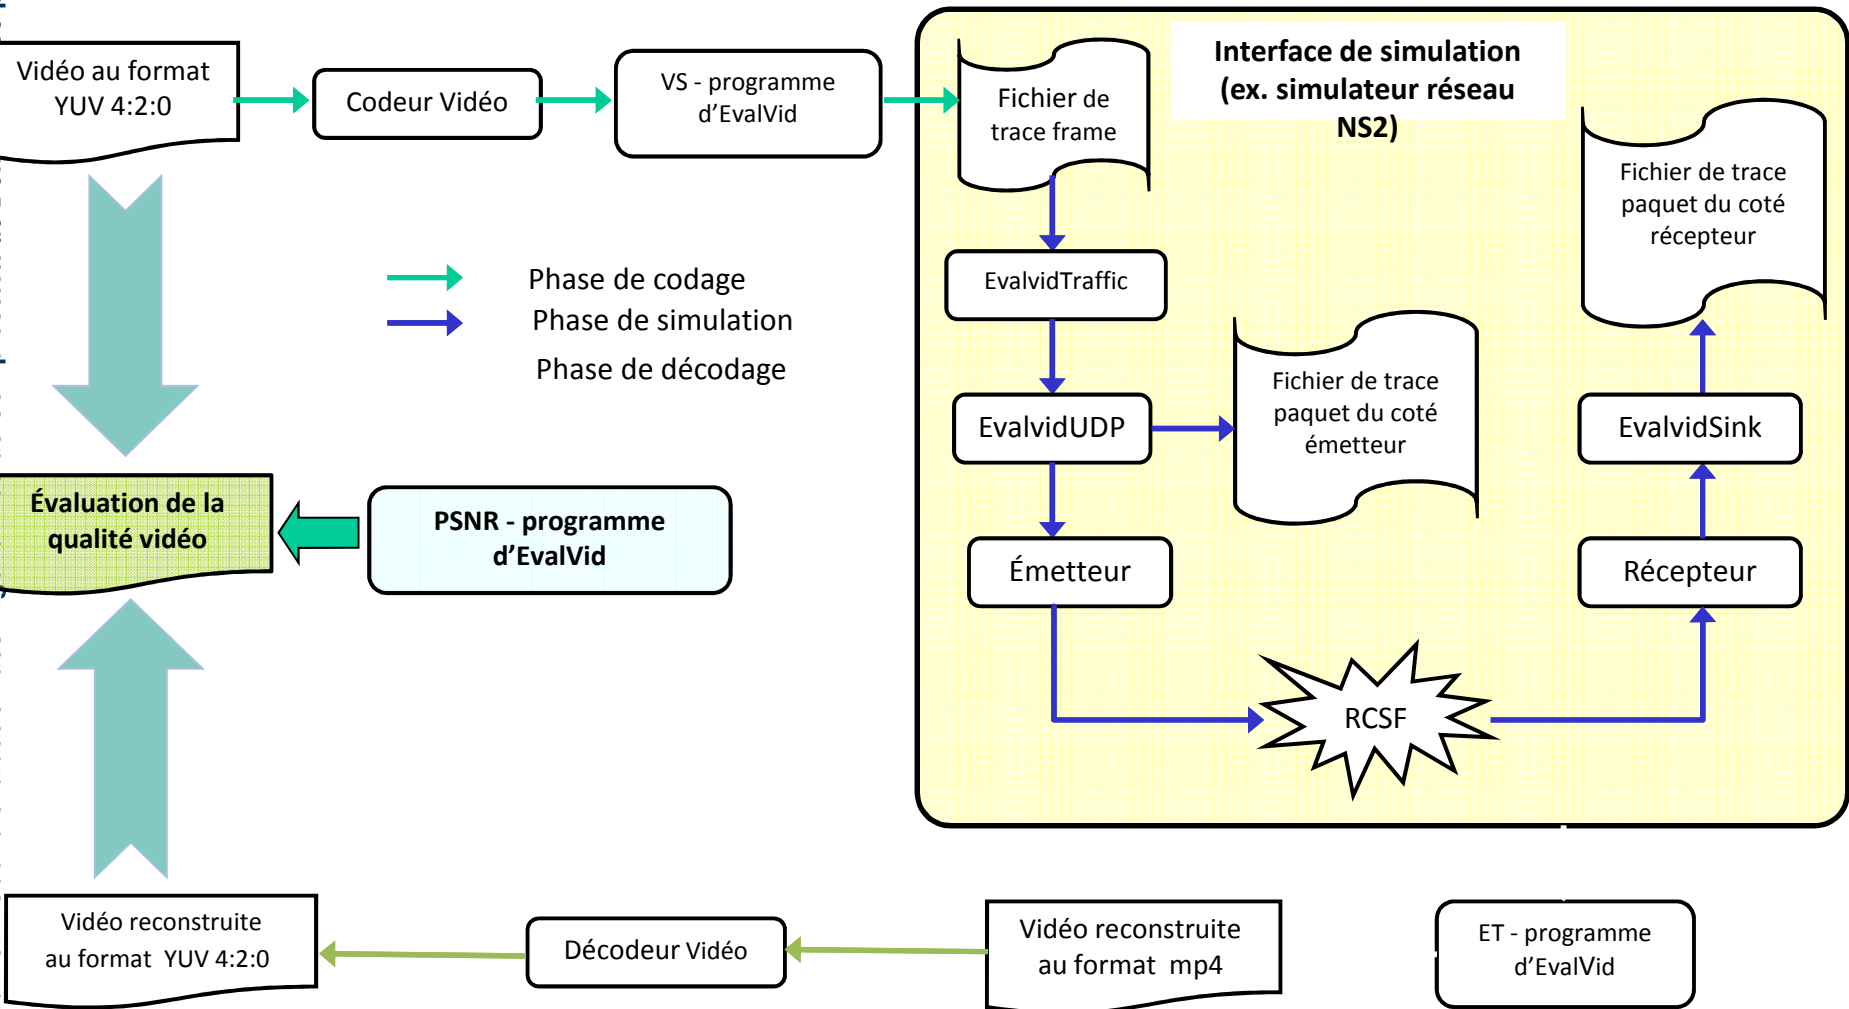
Vidéo au format YUV 4:2:0

Codeur Vidéo

VS - programme d'EvalVid

Fichier de trace frame

Interface de simulation (ex. simulateur réseau NS2)

Fichier de trace paquet du coté récepteur

Phase de codage

Phase de simulation

Phase de décodage

EvalvidTraffic

EvalvidUDP

Fichier de trace paquet du coté émetteur

EvalvidSink

Évaluation de la qualité vidéo

PSNR - programme d'EvalVid

Émetteur

Récepteur

RCSF

Vidéo reconstruite au format YUV 4:2:0

Décodeur Vidéo

Vidéo reconstruite au format mp4

ET - programme d'EvalVid